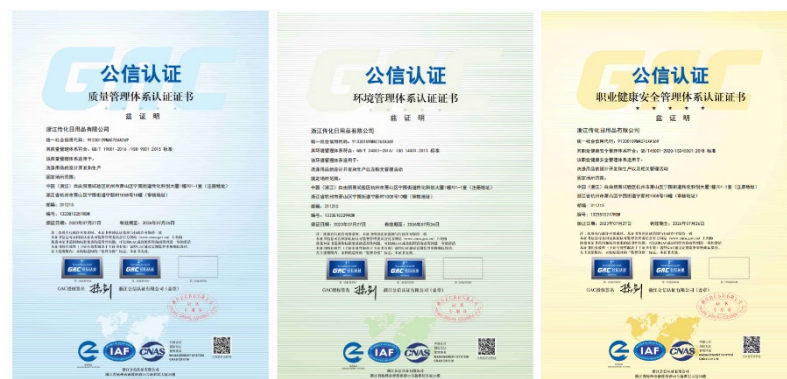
公信认证
质量管理体系认证证书
兹证明
浙江传化日用品有限公司
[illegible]
GAC
IAF
CNAS

公信认证
环境管理体系认证证书
兹证明
浙江传化日用品有限公司
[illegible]
GAC
IAF
CNAS

公信认证
职业健康安全管理体系认证证书
兹证明
浙江传化日用品有限公司
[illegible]
GAC
IAF
CNAS